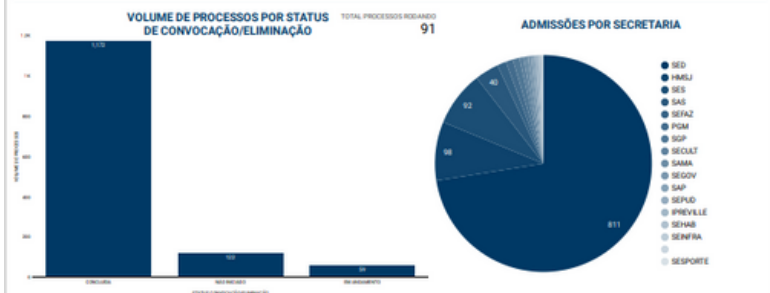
VOLUME DE PROCESSOS POR STATUS DE CONVOCAÇÃO/ELIMINAÇÃO

TOTAL PROCESSOS RODANDO
91

1,2K
1K
800
600
400
200
0

VOLUME DE PROCESSOS

1.170
103
59

CONCLUIDA
NÃO INICIADO
EM ANDAMENTO

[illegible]

ADMISSÕES POR SECRETARIA

811
98
92
40

SED
HMSJ
SES
SAS
SEFAZ
PGM
SGP
SECULT
SAMA
SEGOV
SAP
SEPUD
IPREVILLE
SEHAB
SEINFRA
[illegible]
SESPORTE